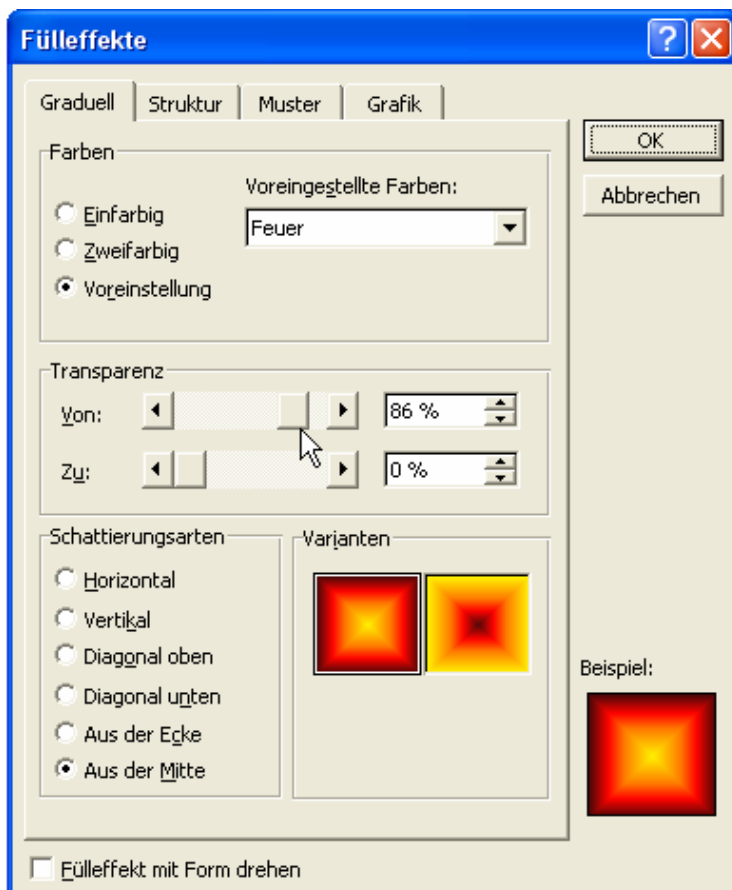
Fülleffekte

Graduell | Struktur | Muster | Grafik

OK

Abbrechen

Farben

Voreingestellte Farben:

Einfarbig

Zweifarbig

Voreinstellung

Feuer

Transparenz

Von:

86 %

Zu:

0 %

Schattierungsarten

Horizontal

Vertikal

Diagonal oben

Diagonal unten

Aus der Ecke

Aus der Mitte

Varianten

Beispiel:

Fülleffekt mit Form drehen